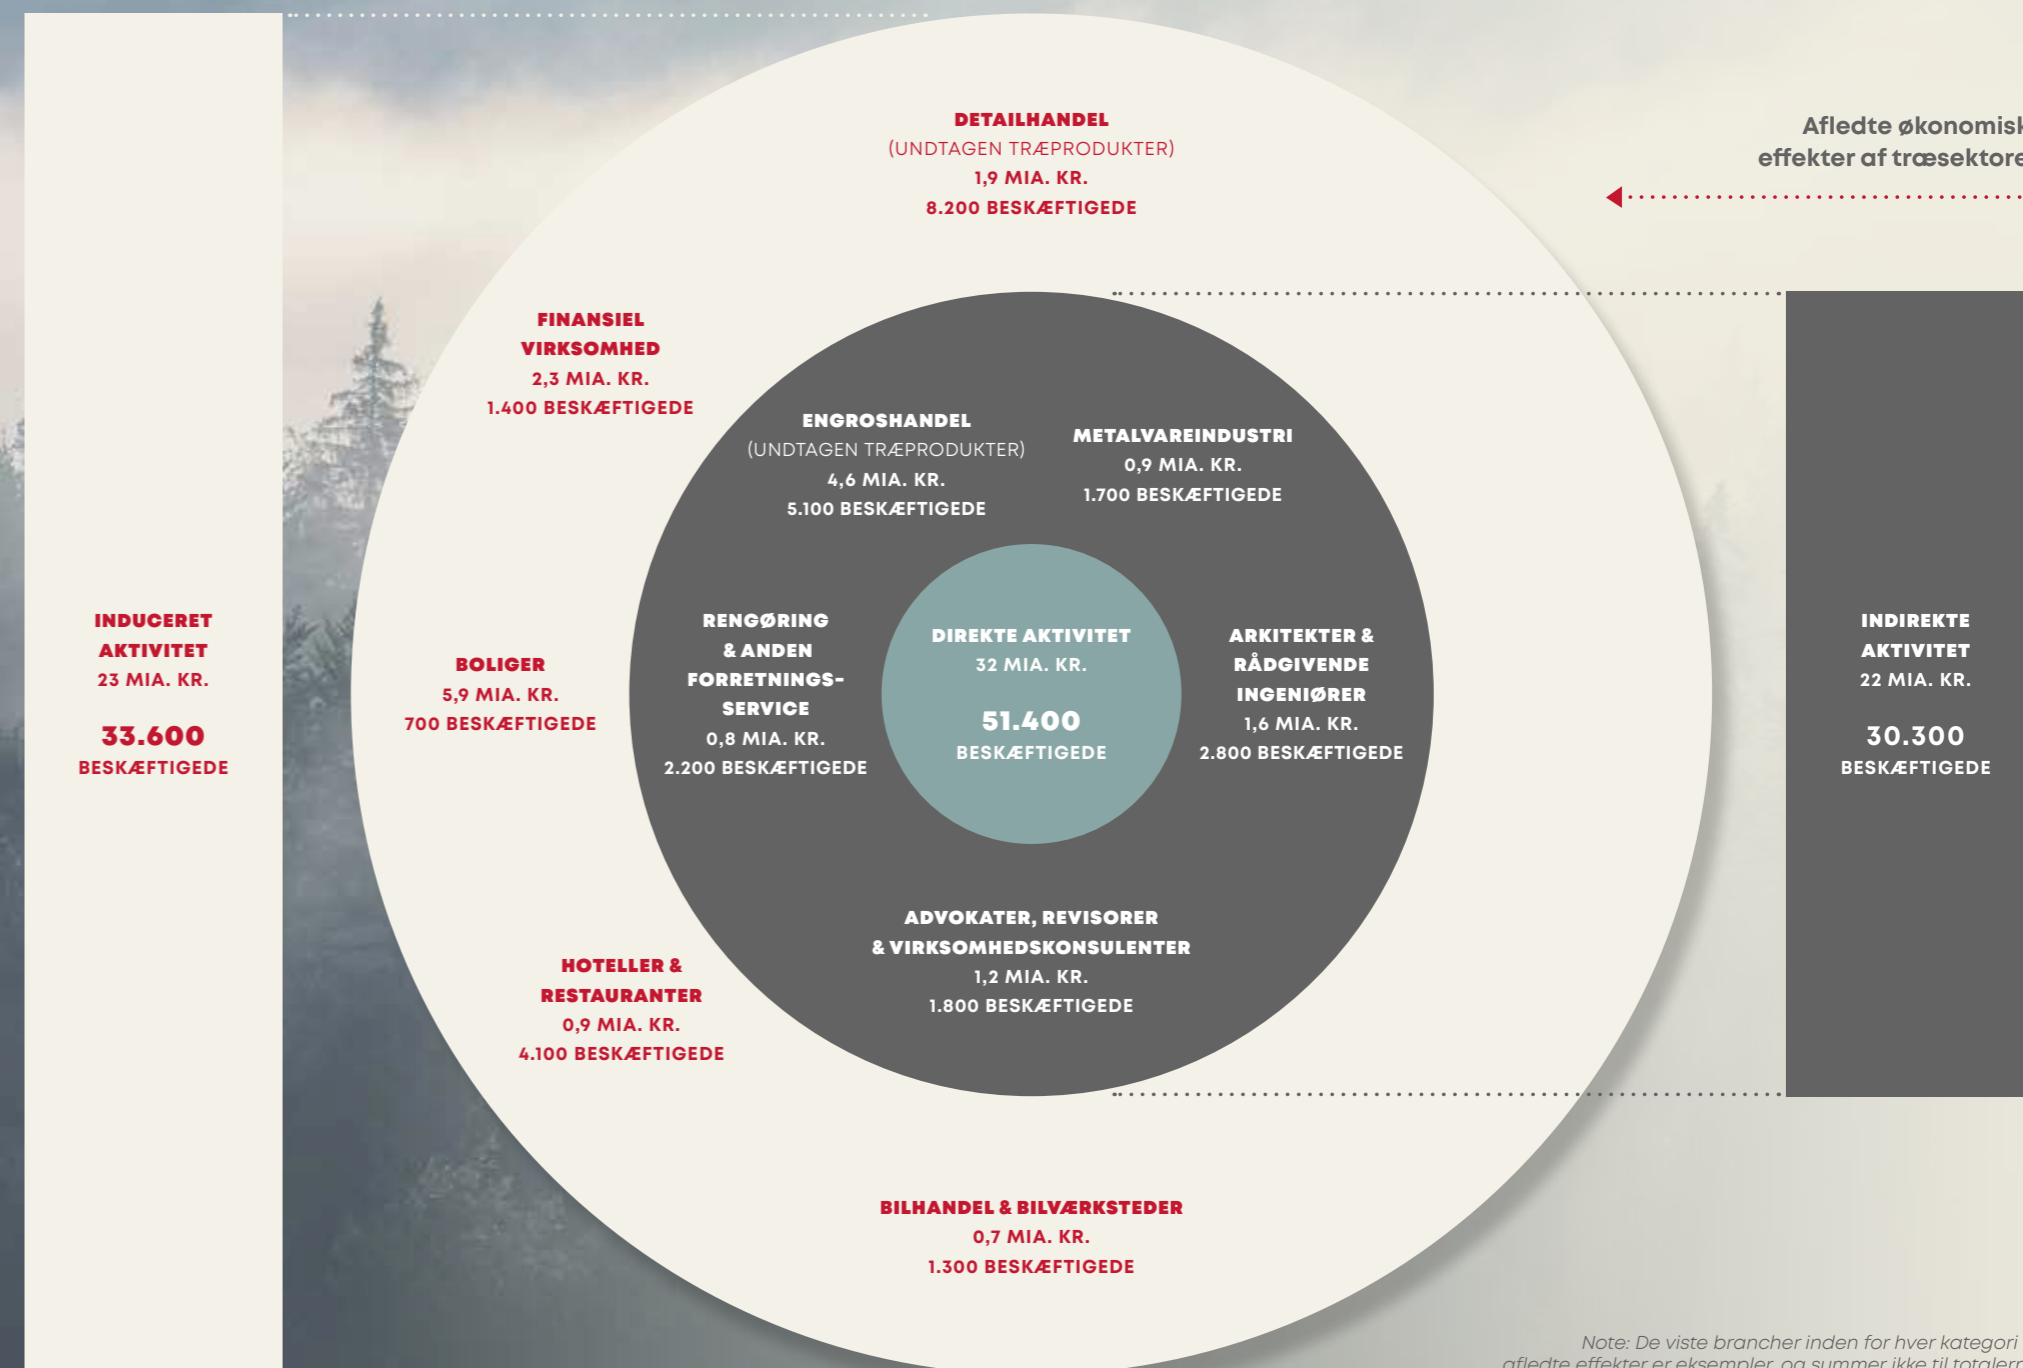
DETAILHANDEL
(UNDTAGEN TRÆPRODUKTER)
1,9 MIA. KR.
8.200 BESKÆFTIGEDE

Afledte økonomisk
effekter af træsektore

FINANSIEL VIRKSOMHED
2,3 MIA. KR.
1.400 BESKÆFTIGEDE

ENGROSHANDEL
(UNDTAGEN TRÆPRODUKTER)
4,6 MIA. KR.
5.100 BESKÆFTIGEDE

METALVAREINDUSTRI
0,9 MIA. KR.
1.700 BESKÆFTIGEDE

INDUCERET AKTIVITET
23 MIA. KR.

33.600
BESKÆFTIGEDE

BOLIGER
5,9 MIA. KR.
700 BESKÆFTIGEDE

RENGØRING & ANDEN FORRETNINGS-SERVICE
0,8 MIA. KR.
2.200 BESKÆFTIGEDE

DIREKTE AKTIVITET
32 MIA. KR.

51.400
BESKÆFTIGEDE

ARKITEKTER & RÅDGIVENDE INGENIØRER
1,6 MIA. KR.
2.800 BESKÆFTIGEDE

INDIREKTE AKTIVITET
22 MIA. KR.

30.300
BESKÆFTIGEDE

ADVOKATER, REVISORER & VIRKSOMHEDSKONSULENTER
1,2 MIA. KR.
1.800 BESKÆFTIGEDE

HOTELLER & RESTAURANTER
0,9 MIA. KR.
4.100 BESKÆFTIGEDE

BILHANDEL & BILVÆRKSTEDER
0,7 MIA. KR.
1.300 BESKÆFTIGEDE

Note: De viste brancher inden for hver kategori
afledte effekter er eksempler, og summer ikke til totaler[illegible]